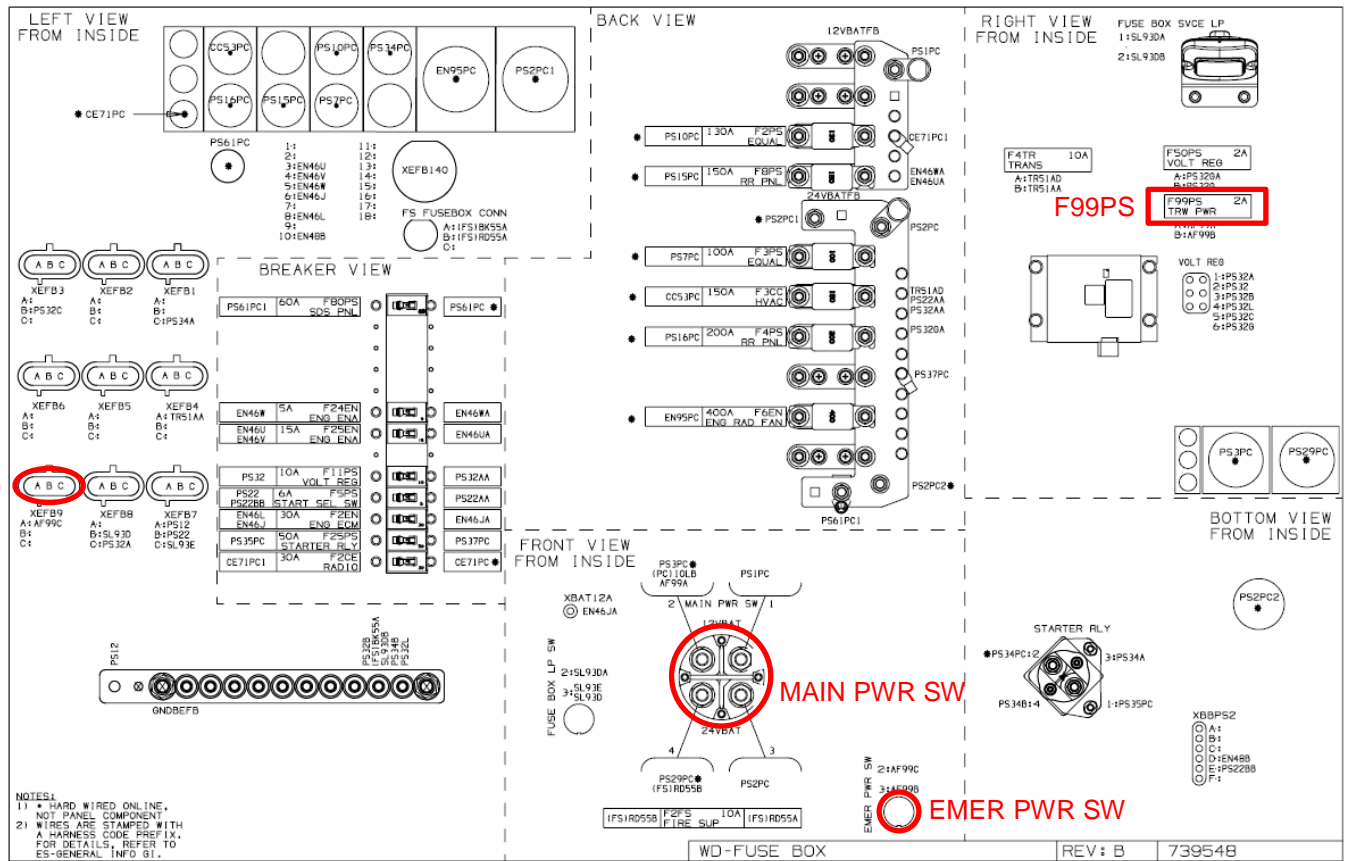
LEFT VIEW
FROM INSIDE

CC53PC PS10PC PS34PC EN95PC PS2PC1
PS16PC PS15PC PS7PC
✱CE71PC

PS61PC
1:
2:
3:EN46U
4:EN46V
5:EN46W
6:EN46J
7:
8:EN46L
9:
10:EN48B

11:
12:
13:
14:
15:
16:
17:
18:

XEFB140

FS FUSEBOX CONN
A:(FS)RK55A
B:(FS)RD55A
C:

ABC ABC ABC
XEFB3 A: B:PS32C C:
XEFB2 A: B: C:
XEFB1 A: B: C:PS34A

ABC ABC ABC
XEFB6 A: B: C:
XEFB5 A: B: C:
XEFB4 A:TRS1AA B: C:

ABC ABC ABC
XEFB9 A:AF99C B: C:
XEFB8 A: B:SL93D C:PS32A
XEFB7 A:PS12 B:PS22 C:SL93E

BREAKER VIEW

| PS61PC1 | 60A F80PS SDS PNL | PS61PC ✱ |
| EN46W | 5A F24EN ENG ENA | EN46WA |
| EN46U EN46V | 15A F25EN ENG ENA | EN46UA |
| PS32 | 10A F11PS VOLT REG | PS32AA |
| PS22 PS22BB | 6A F5PS START SEL SW | PS22AA |
| EN46L EN46J | 30A F2EN ENG ECM | EN46JA |
| PS35PC | 50A F25PS STARTER RLY | PS37PC |
| CE71PC1 | 30A F2CE RADIO | CE71PC ✱ |

PS12
GNDBEFB
PS32B (FS)RK55A SL93DB PS34B PS32L

NOTES:
1) ✱ HARD WIRED ONLINE, NOT PANEL COMPONENT
2) WIRES ARE STAMPED WITH A HARNESS CODE PREFIX. FOR DETAILS, REFER TO ES-GENERAL INFO GI.

BACK VIEW
12VBATFB
PS1PC
✱ PS10PC 130A F2PS EQUAL
CE71PC1
✱ PS15PC 150A F8PS RR PNL
EN46WA EN46UA
24VBATFB
✱PS2PC1
PS2PC
✱ PS7PC 100A F3PS EQUAL
TRS1AD PS22AA PS32AA
✱ CC53PC 150A F3CC HVAC
PS320A
✱ PS16PC 200A F4PS RR PNL
PS37PC
✱ EN95PC 400A F6EN ENG RAD FAN
PS2PC2✱
PS61PC1

RIGHT VIEW
FROM INSIDE
FUSE BOX SVCE LP
1:SL93DA
2:SL93DB

F4TR 10A TRANS
A:TRS1AD
B:TRS1AA

F50PS 2A VOLT REG
A:PS320A
B:PS320

F99PS
F99PS 2A TRW PWR
A:AF99A
B:AF99B

VOLT REG
1:PS32A
2:PS32
3:PS32B
4:PS32L
5:PS32C
6:PS32G

PS3PC PS29PC

BOTTOM VIEW
FROM INSIDE
PS2PC2

FRONT VIEW
FROM INSIDE
XBAT12A
EN46JA
PS3PC✱ (PC)10LB AF99A
PS1PC
2 MAIN PWR SW 1
12VBAT
24VBAT
4 3
MAIN PWR SW
FUSE BOX LP SW
2:SL93DA
3:SL93E SL93D
PS29PC✱ (FS)RD55B
PS2PC
(FS)RD55B F2FS 10A FIRE SUP (FS)RD55A

EMER PWR SW
2:AF99C
3:AF99B
EMER PWR SW

STARTER RLY
✱PS34PC:2
3:PS34A
PS34B:4
1:PS35PC

XBBPS2
A:
B:
C:
D:EN48B
E:PS22BB
F:

WD-FUSE BOX | REV: B | 739548